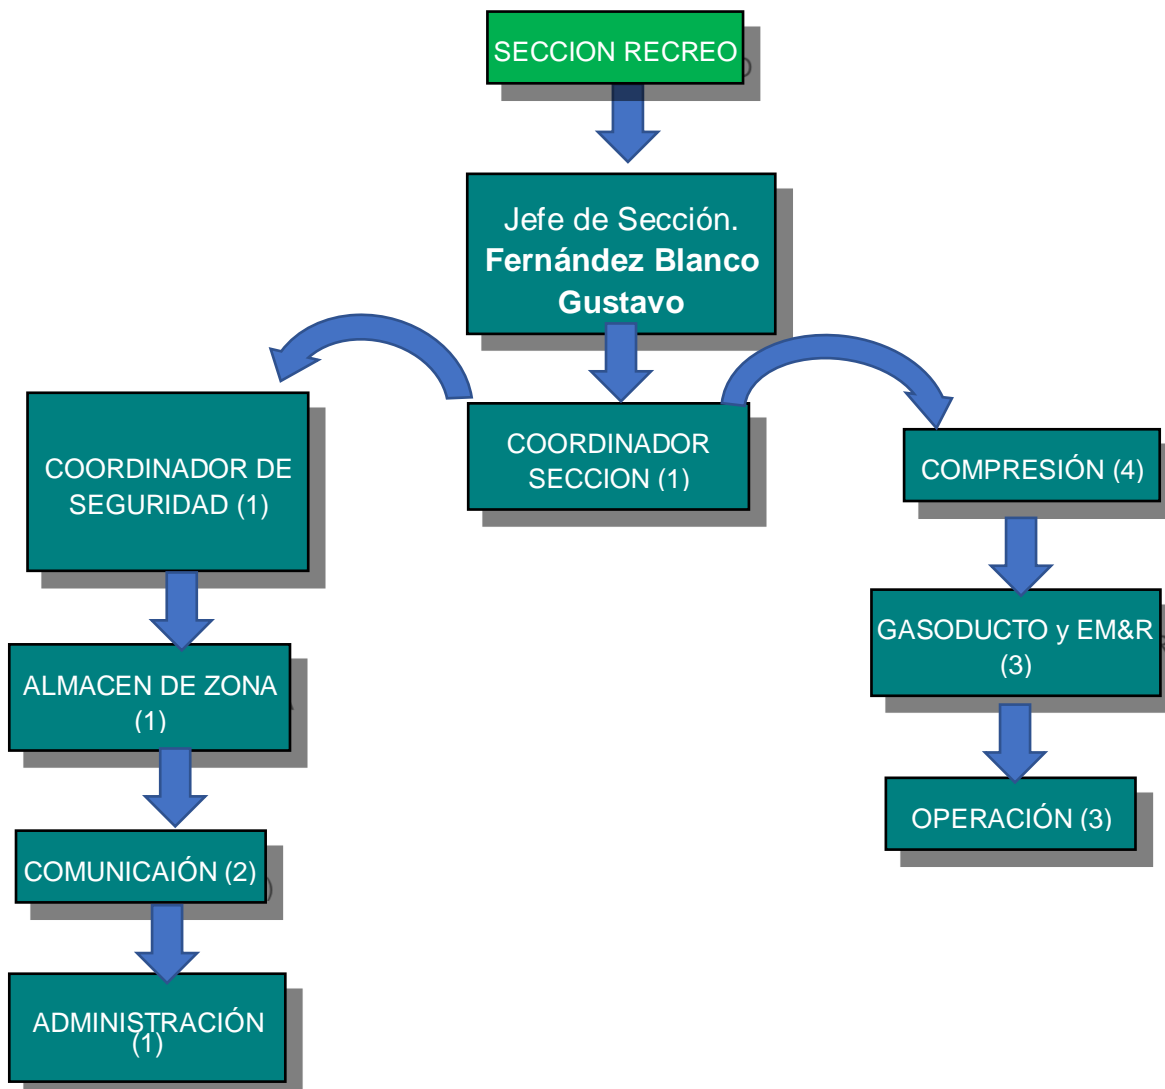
SECCION RECREO

Jefe de Sección.
**Fernández Blanco Gustavo**

COORDINADOR SECCION (1)

COORDINADOR DE SEGURIDAD (1)

ALMACEN DE ZONA (1)

COMUNICAIÓN (2)

ADMINISTRACIÓN (1)

COMPRESIÓN (4)

GASODUCTO y EM&R (3)

OPERACIÓN (3)